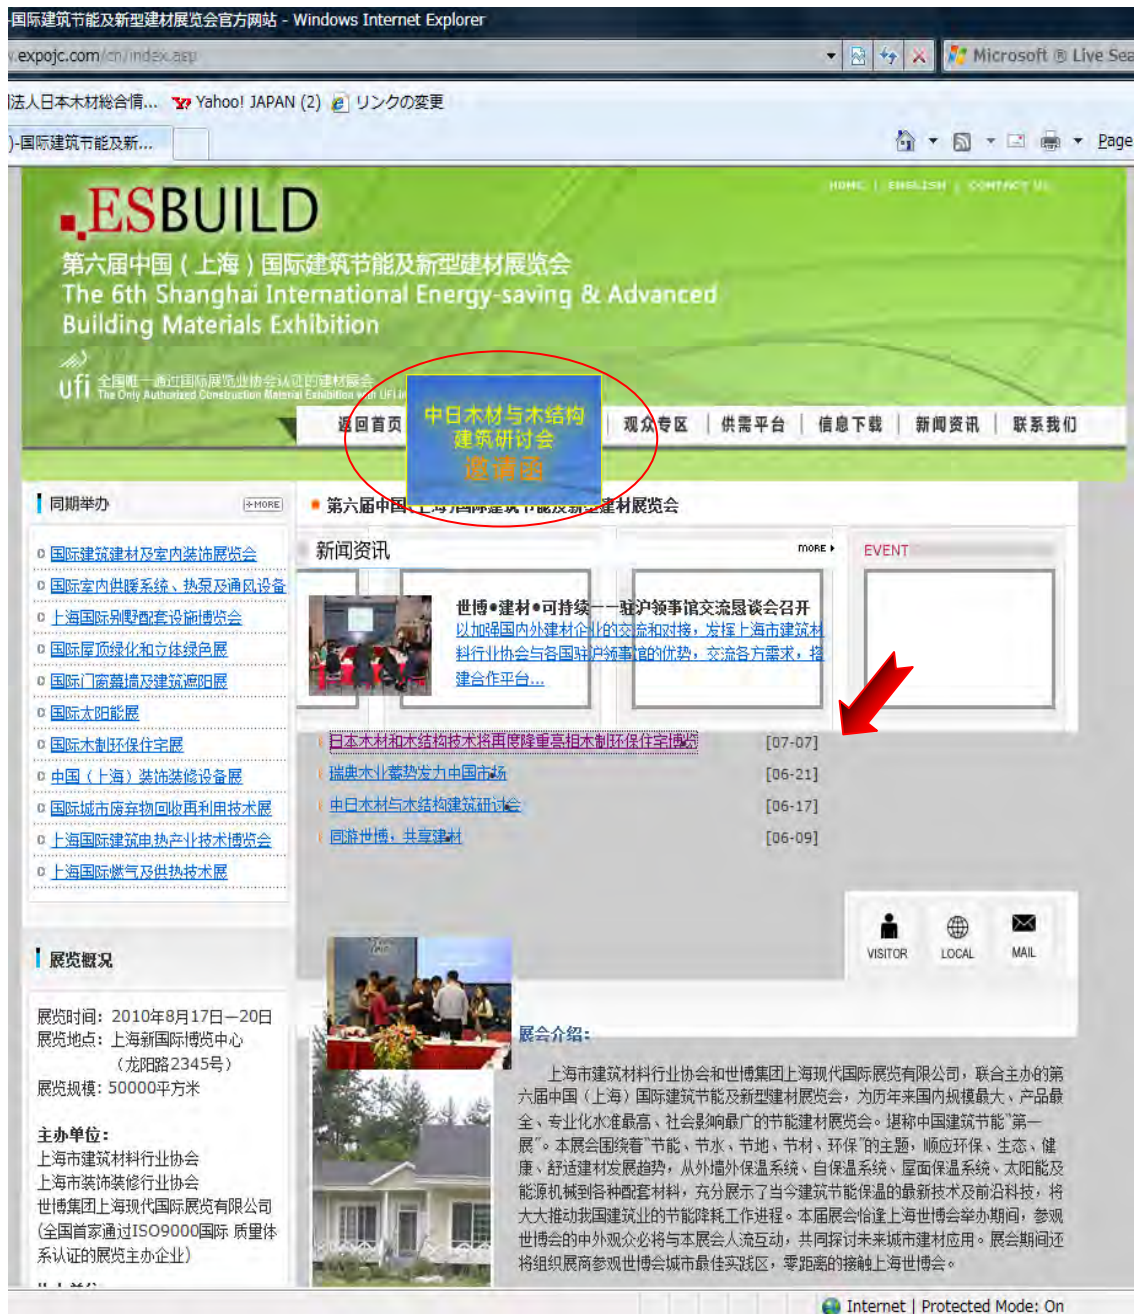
-国际建筑节能及新型建材展览会官方网站 - Windows Internet Explorer

.expojc.com/cn/index.asp

Microsoft ® Live Sea

法人日本木材総合情... Yahoo! JAPAN (2) リンクの変更

)-国际建筑节能及新...

Page

HOME | ENGLISH | CONTACT US

ESBUILD
第六届中国（上海）国际建筑节能及新型建材展览会
The 6th Shanghai International Energy-saving & Advanced Building Materials Exhibition

ufi 全国唯一通过国际展览业协会认证的建材展会
The Only Authorized Construction Material Exhibition by UFI in

返回首页 | 中日木材与木结构建筑研讨会 邀请函 | 观众专区 | 供需平台 | 信息下载 | 新闻资讯 | 联系我们

同期举办 +MORE

国际建筑建材及室内装饰展览会
国际室内供暖系统、热泵及通风设备
上海国际别墅配套设施博览会
国际屋顶绿化和立体绿色展
国际门窗幕墙及建筑遮阳展
国际太阳能展
国际木制环保住宅展
中国（上海）装饰装修设备展
国际城市废弃物回收再利用技术展
上海国际建筑电热产业技术博览会
上海国际燃气及供热技术展

第六届中国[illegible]上海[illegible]国际建筑节能及新型建材展览会

新闻资讯 MORE

EVENT

世博•建材•可持续——驻沪领事馆交流恳谈会召开
以加强国内外建材企业的交流和对接，发挥上海市建筑材料行业协会与各国驻沪领事馆的优势，交流各方需求，搭建合作平台...

日本木材和木结构技术将再度隆重亮相木制环保住宅博览 [07-07]
瑞典木业蓄势发力中国市场 [06-21]
中日木材与木结构建筑研讨会 [06-17]
同游世博，共享建材 [06-09]

VISITOR LOCAL MAIL

展览概况

展览时间：2010年8月17日—20日
展览地点：上海新国际博览中心
（龙阳路2345号）
展览规模：50000平方米

主办单位：
上海市建筑材料行业协会
上海市装饰装修行业协会
世博集团上海现代国际展览有限公司
(全国首家通过ISO9000国际 质量体系认证的展览主办企业)

展会介绍：
上海市建筑材料行业协会和世博集团上海现代国际展览有限公司，联合主办的第六届中国（上海）国际建筑节能及新型建材展览会，为历年来国内规模最大、产品最全、专业化水准最高、社会影响最广的节能建材展览会。堪称中国建筑节能"第一展"。本展会围绕着"节能、节水、节地、节材、环保"的主题，顺应环保、生态、健康、舒适建材发展趋势，从外墙外保温系统、自保温系统、屋面保温系统、太阳能及能源机械到各种配套材料，充分展示了当今建筑节能保温的最新技术及前沿科技，将大大推动我国建筑业的节能降耗工作进程。本届展会恰逢上海世博会举办期间，参观世博会的中外观众必将与本展会人流互动，共同探讨未来城市建材应用。展会期间还将组织展商参观世博会城市最佳实践区，零距离的接触上海世博会。

Internet | Protected Mode: On